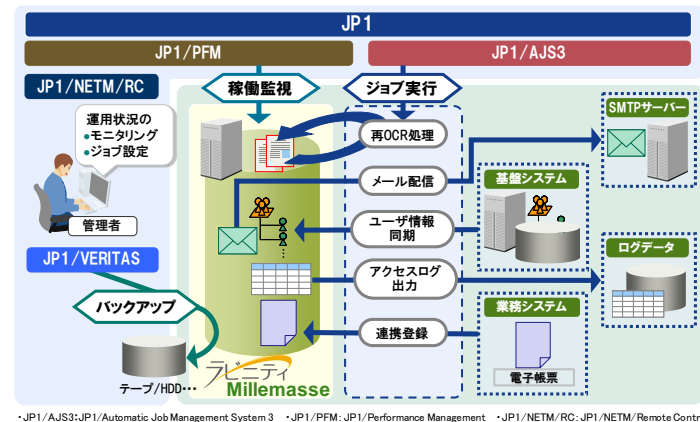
JP1

JP1/PFM

JP1/AJS3

JP1/NETM/RC

稼働監視

ジョブ実行

運用状況の
●モニタリング
●ジョブ設定

再OCR処理

SMTPサーバー

メール配信

基盤システム

管理者

ユーザ情報
同期

ログデータ

JP1/VERITAS

アクセスログ
出力

バックアップ

業務システム

連携登録

テープ/HDD…

ラビニティ
Millemasse

電子帳票

・JP1/AJS3:JP1/Automatic Job Management System 3　・JP1/PFM: JP1/Performance Management　・JP1/NETM/RC: JP1/NETM/Remote Contr